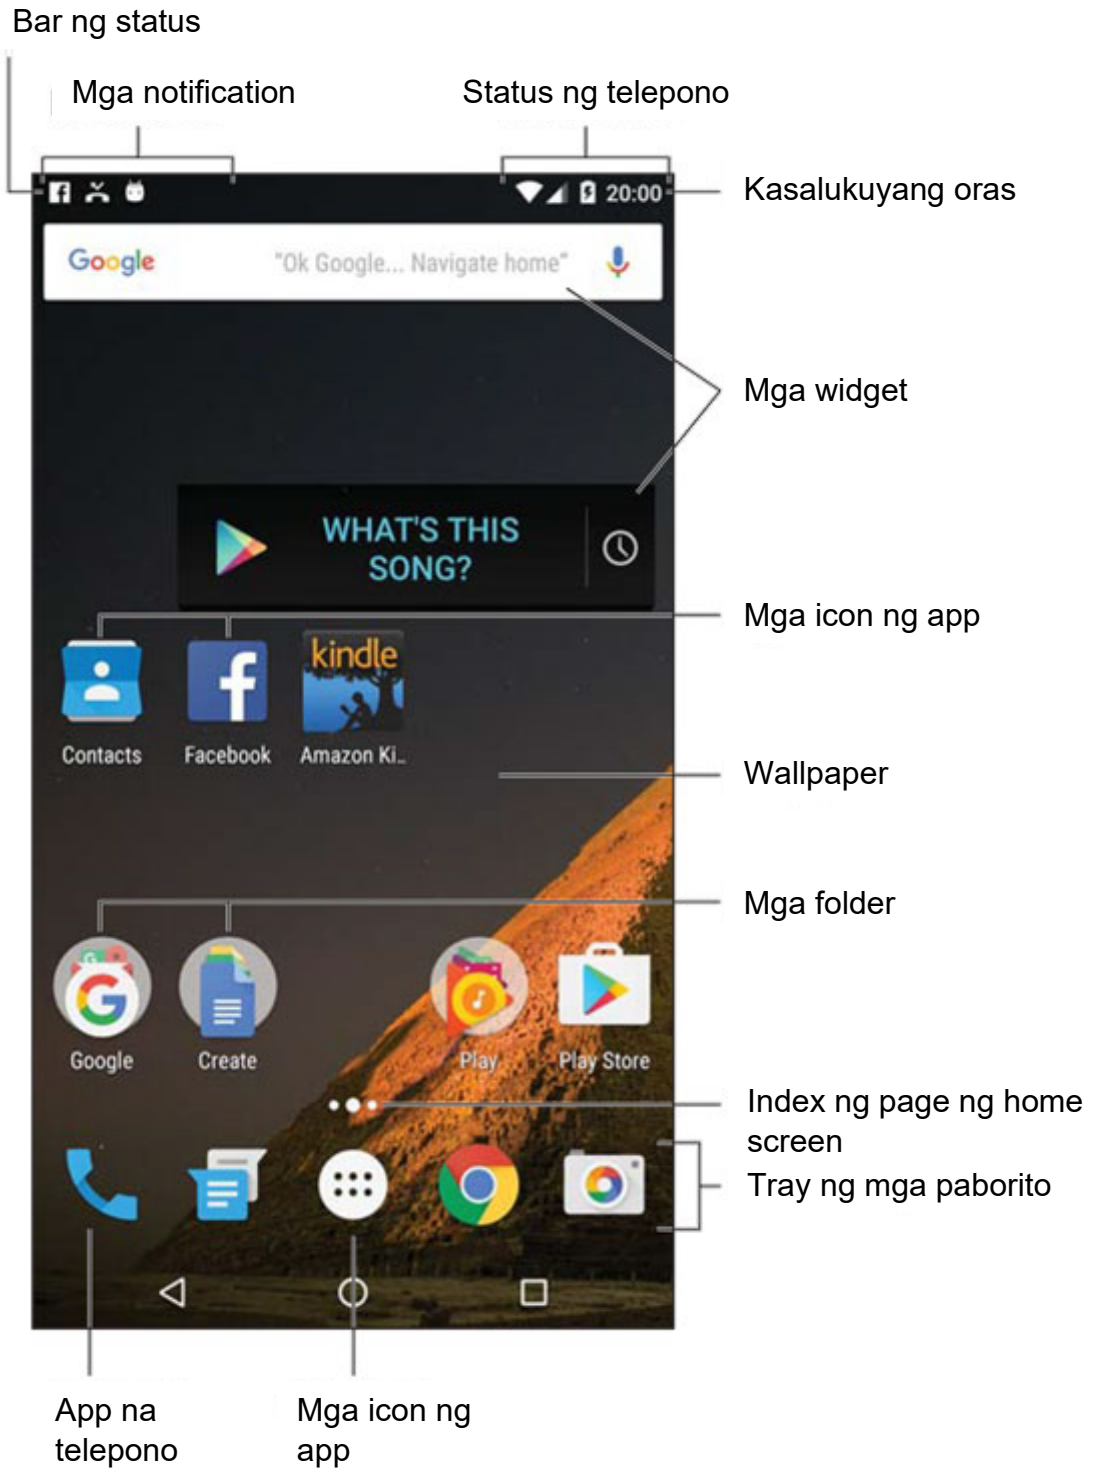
Bar ng status

Mga notification

Status ng telepono

20:00

Kasalukuyang oras

Google "Ok Google... Navigate home"

Mga widget

WHAT'S THIS SONG?

Mga icon ng app

kindle

Contacts Facebook Amazon Ki..

Wallpaper

Mga folder

Google Create Play Play Store

Index ng page ng home screen

Tray ng mga paborito

App na telepono

Mga icon ng app